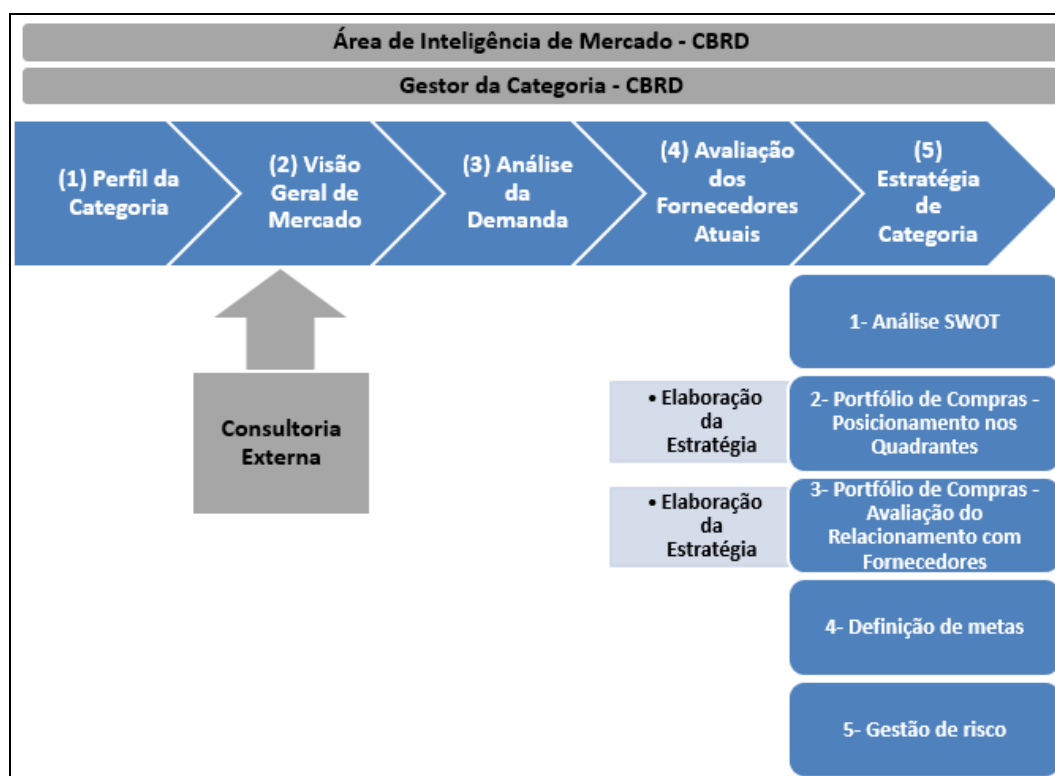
Área de Inteligência de Mercado - CBRD

Gestor da Categoria - CBRD

(1) Perfil da Categoria

(2) Visão Geral de Mercado

(3) Análise da Demanda

(4) Avaliação dos Fornecedores Atuais

(5) Estratégia de Categoria

Consultoria Externa

1- Análise SWOT

• Elaboração da Estratégia

2- Portfólio de Compras - Posicionamento nos Quadrantes

• Elaboração da Estratégia

3- Portfólio de Compras - Avaliação do Relacionamento com Fornecedores

4- Definição de metas

5- Gestão de risco